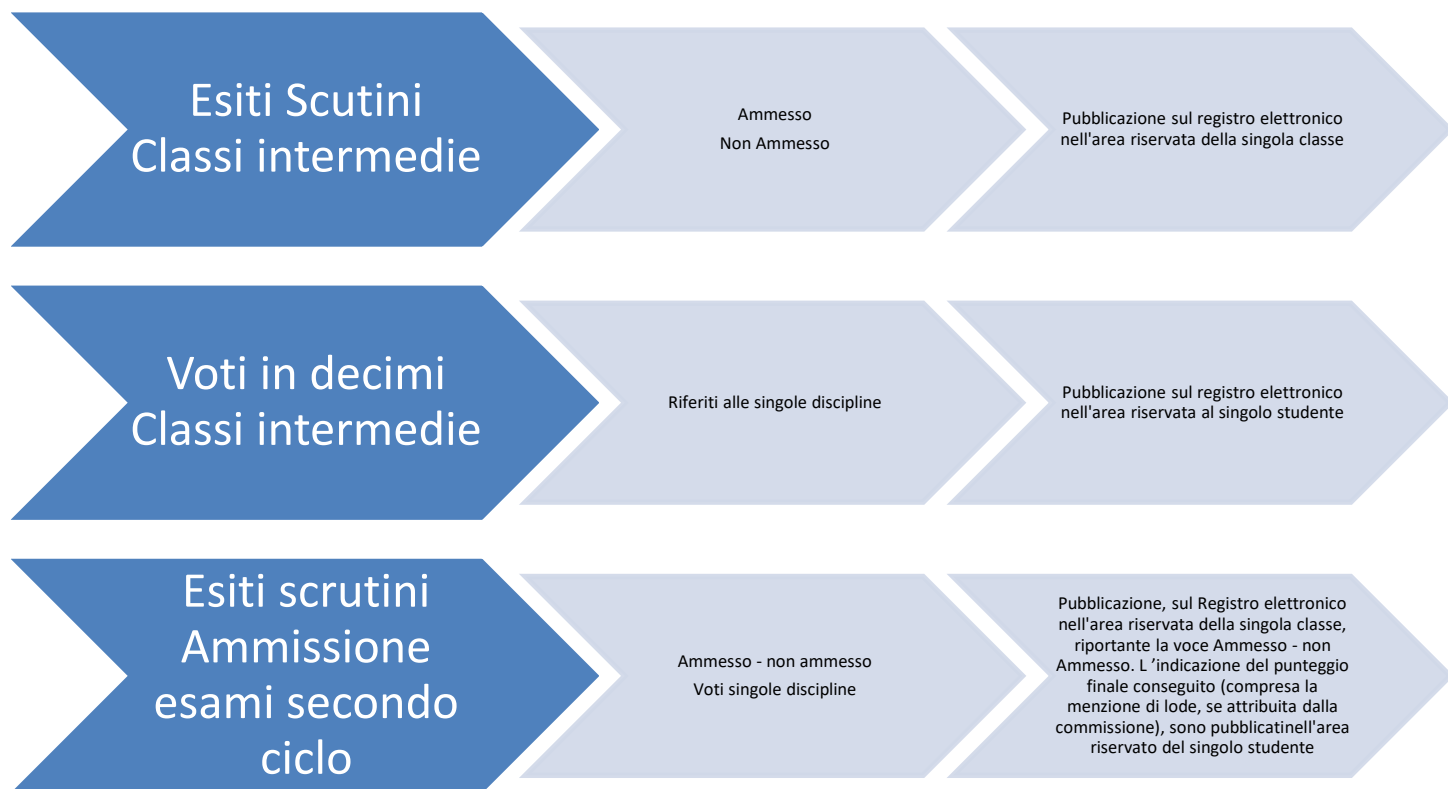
Esiti Scutini
Classi intermedie

Ammesso
Non Ammesso

Pubblicazione sul registro elettronico nell'area riservata della singola classe

Voti in decimi
Classi intermedie

Riferiti alle singole discipline

Pubblicazione sul registro elettronico nell'area riservata al singolo studente

Esiti scrutini
Ammissione
esami secondo
ciclo

Ammesso - non ammesso
Voti singole discipline

Pubblicazione, sul Registro elettronico nell'area riservata della singola classe, riportante la voce Ammesso - non Ammesso. L 'indicazione del punteggio finale conseguito (compresa la menzione di lode, se attribuita dalla commissione), sono pubblicatinell'area riservato del singolo studente